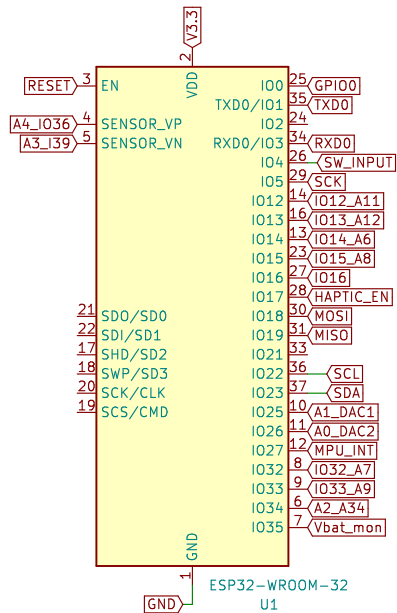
V3.3
2
VDD
RESET 3 EN
A4_IO36 4 SENSOR_VP
A3_I39 5 SENSOR_VN
21 SDO/SD0
22 SDI/SD1
17 SHD/SD2
18 SWP/SD3
20 SCK/CLK
19 SCS/CMD
IO0 25 GPIO0
TXD0/IO1 35 TXD0
IO2 24
RXD0/IO3 34 RXD0
IO4 26 SW_INPUT
IO5 29 SCK
IO12 14 IO12_A11
IO13 16 IO13_A12
IO14 13 IO14_A6
IO15 23 IO15_A8
IO16 27 IO16
IO17 28 HAPTIC_EN
IO18 30 MOSI
IO19 31 MISO
IO21 33
IO22 36 SCL
IO23 37 SDA
IO25 10 A1_DAC1
IO26 11 A0_DAC2
IO27 12 MPU_INT
IO32 8 IO32_A7
IO33 9 IO33_A9
IO34 6 A2_A34
IO35 7 Vbat_mon
GND
1
GND
ESP32-WROOM-32
U1